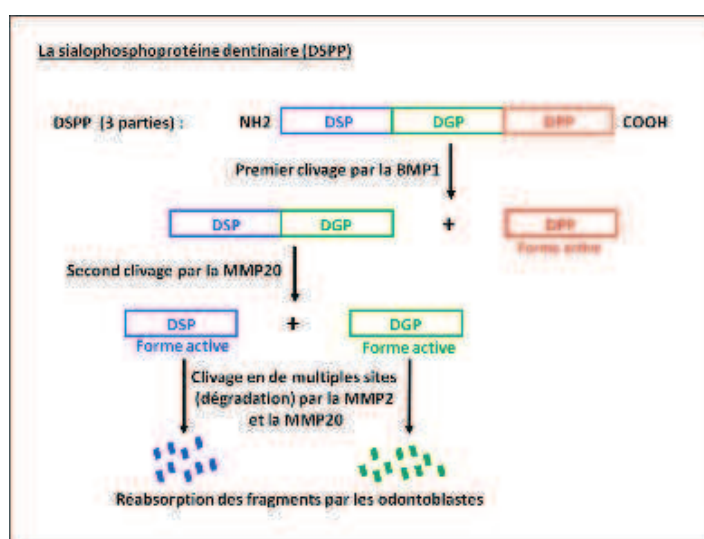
La sialophosphoprotéine dentinaire (DSPP)

DSPP (3 parties) : NH2 DSP DGP DPP COOH

Premier clivage par la BMP1

DSP DGP + DPP
Forme active

Second clivage par la MMP20

DSP + DGP
Forme active Forme active

Clivage en de multiples sites (dégradation) par la MMP2 et la MMP20

Réabsorption des fragments par les odontoblastes